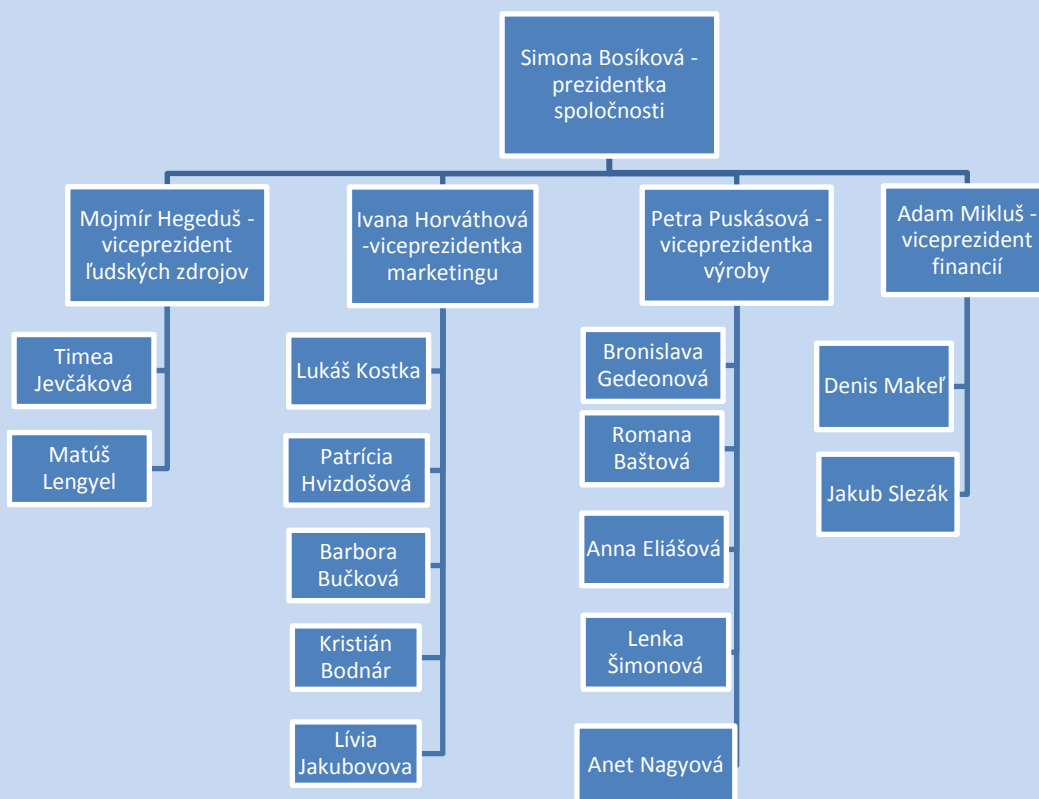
Simona Bosíková - prezidentka spoločnosti

Mojmír Hegeduš - viceprezident ľudských zdrojov

Timea Jevčáková

Matúš Lengyel

Ivana Horváthová -viceprezidentka marketingu

Lukáš Kostka

Patrícia Hvizdošová

Barbora Bučková

Kristián Bodnár

Lívia Jakubovova

Petra Puskásová - viceprezidentka výroby

Bronislava Gedeonová

Romana Baštová

Anna Eliášová

Lenka Šimonová

Anet Nagyová

Adam Mikluš - viceprezident financií

Denis Makeľ

Jakub Slezák